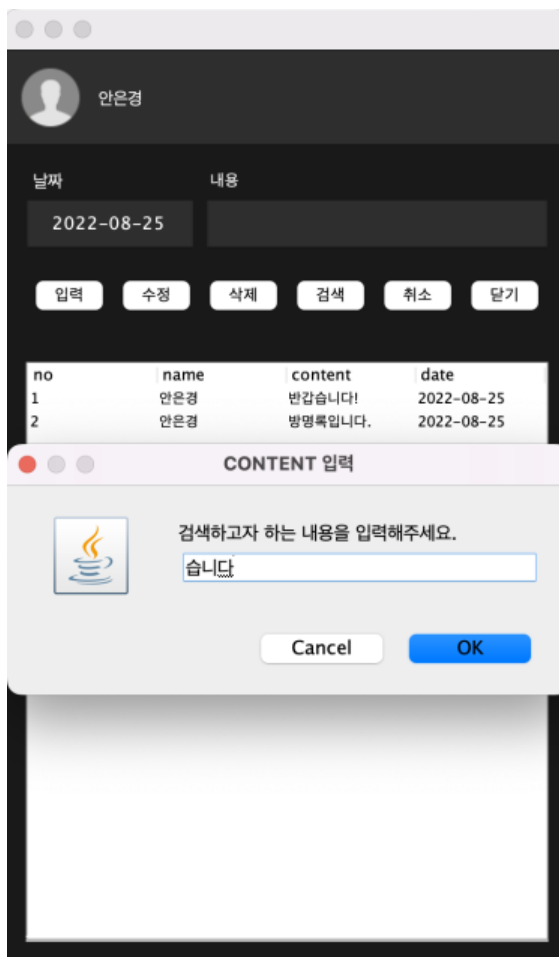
안은경

날짜

내용

2022-08-25

입력 수정 삭제 검색 취소 닫기

| no | name | content | date |
|---|---|---|---|
| 1 | 안은경 | 반갑습니다! | 2022-08-25 |
| 2 | 안은경 | 방명록입니다. | 2022-08-25 |

CONTENT 입력

검색하고자 하는 내용을 입력해주세요.

습니다

Cancel

OK